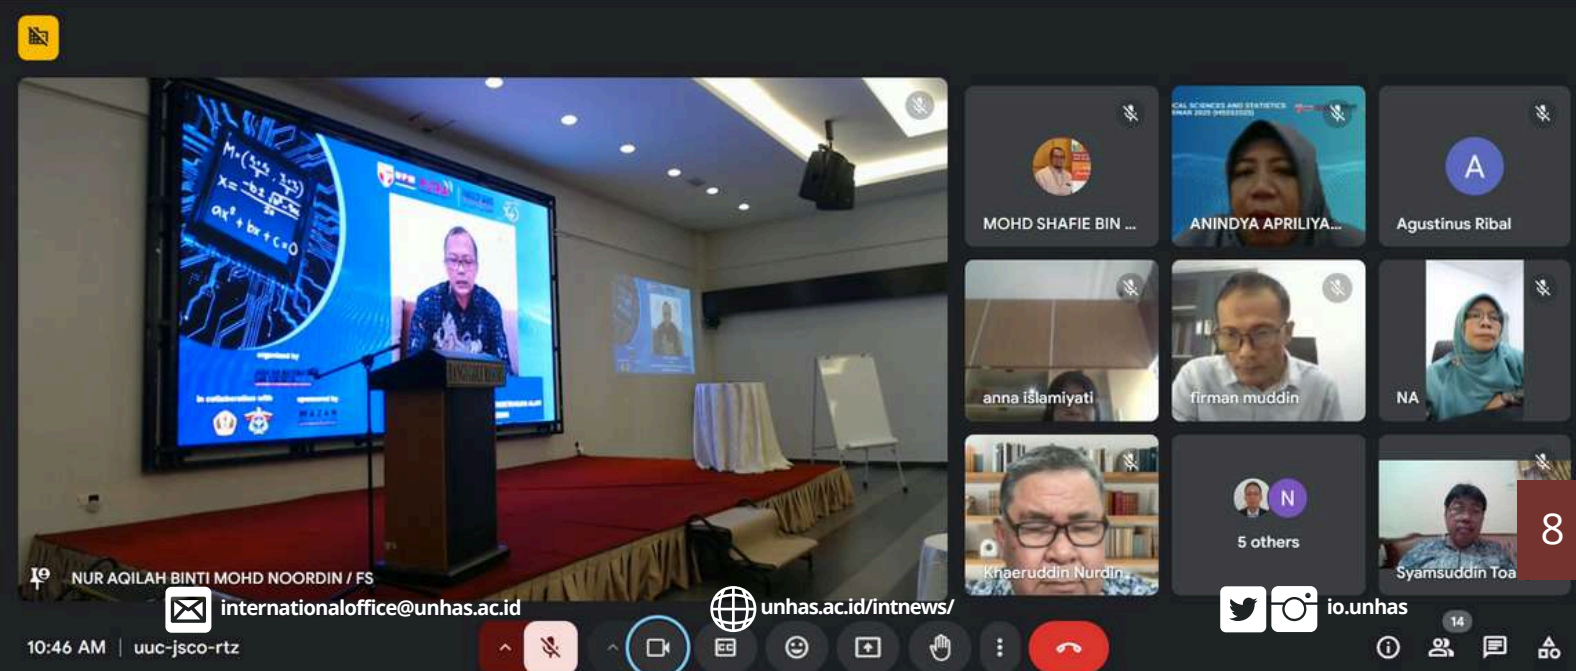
NUR AQILAH BINTI MOHD NOORDIN / FS

MOHD SHAFIE BIN ...

ANINDYA APRILIYA...

A

Agustinus Ribal

anna islamiyati

firman muddin

NA

Khaeruddin Nurdin

N

5 others

Syamsuddin Toa

8

internationaloffice@unhas.ac.id

unhas.ac.id/intnews/

io.unhas

10:46 AM | uuc-jsco-rtz

14